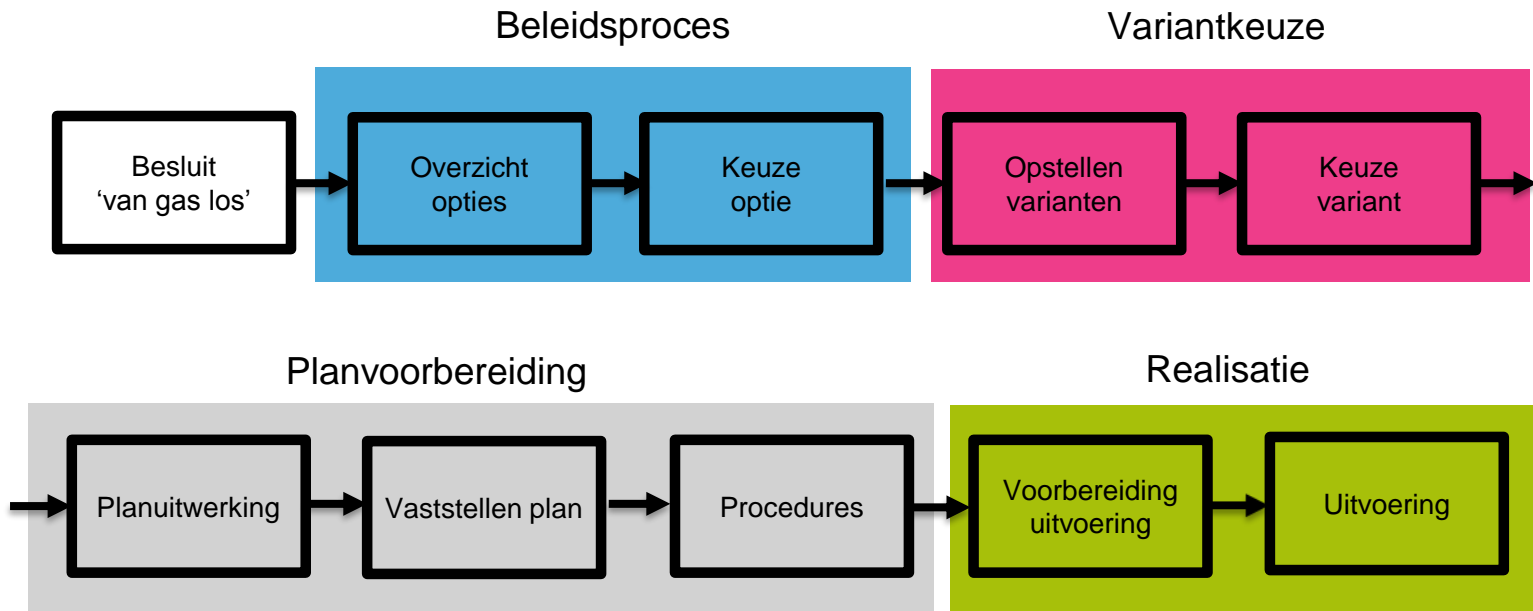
Beleidsproces

Variantkeuze

Besluit
‘van gas los’

Overzicht
opties

Keuze
optie

Opstellen
varianten

Keuze
variant

Planvoorbereiding

Realisatie

Planuitwerking

Vaststellen plan

Procedures

Voorbereiding
uitvoering

Uitvoering